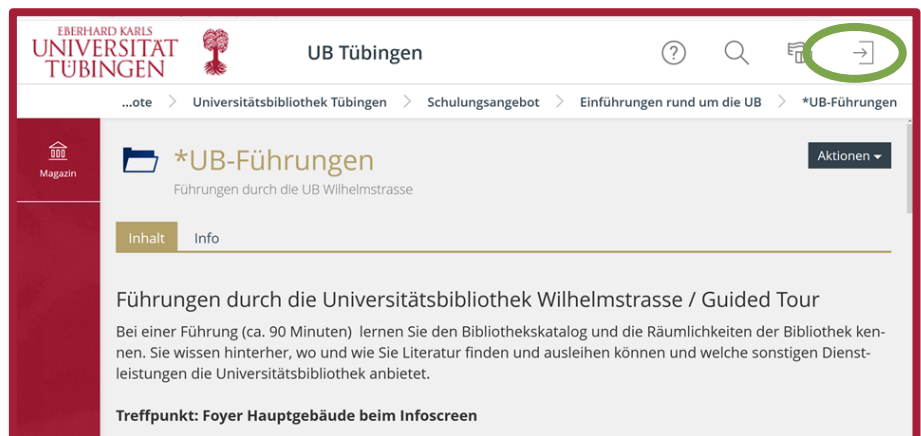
EBERHARD KARLS
UNIVERSITÄT
TÜBINGEN

UB Tübingen

...ote > Universitätsbibliothek Tübingen > Schulungsangebot > Einführungen rund um die UB > *UB-Führungen

Magazin

*UB-Führungen

Führungen durch die UB Wilhelmstrasse

Aktionen

Inhalt Info

Führungen durch die Universitätsbibliothek Wilhelmstrasse / Guided Tour

Bei einer Führung (ca. 90 Minuten) lernen Sie den Bibliothekskatalog und die Räumlichkeiten der Bibliothek kennen. Sie wissen hinterher, wo und wie Sie Literatur finden und ausleihen können und welche sonstigen Dienstleistungen die Universitätsbibliothek anbietet.

Treffpunkt: Foyer Hauptgebäude beim Infoscreen